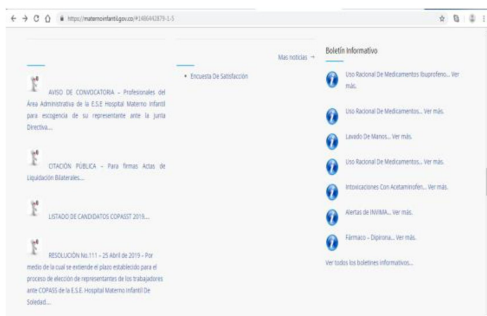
https://maternoinfantil.gov.co/#1486442879-1-5

Mas noticias →

AVISO DE CONVOCATORIA – Profesionales del Área Administrativa de la E.S.E Hospital Materno Infantil para escogencia de su representante ante la Junta Directiva...

OTACIÓN PÚBLICA – Para firmas Actas de Liquidación Bilaterales...

LISTADO DE CANDIDATOS COPASST 2019...

RESOLUCIÓN No.111 – 25 Abril de 2019 – Por medio de la cual se extiende el plazo establecido para el proceso de elección de representantes de los trabajadores ante COPASS de la E.S.E. Hospital Materno Infantil De Soledad...

• Encuesta De Satisfacción

Boletín Informativo

Uso Racional De Medicamentos Ibuprofeno... Ver más.

Uso Racional De Medicamentos... Ver más.

Lavado De Manos... Ver más.

Uso Racional De Medicamentos... Ver más.

Intoxicaciones Con Acetaminofen... Ver más.

Alertas de INVIMA... Ver más.

Fármaco – Dipirona... Ver más.

Ver todos los boletines informativos...